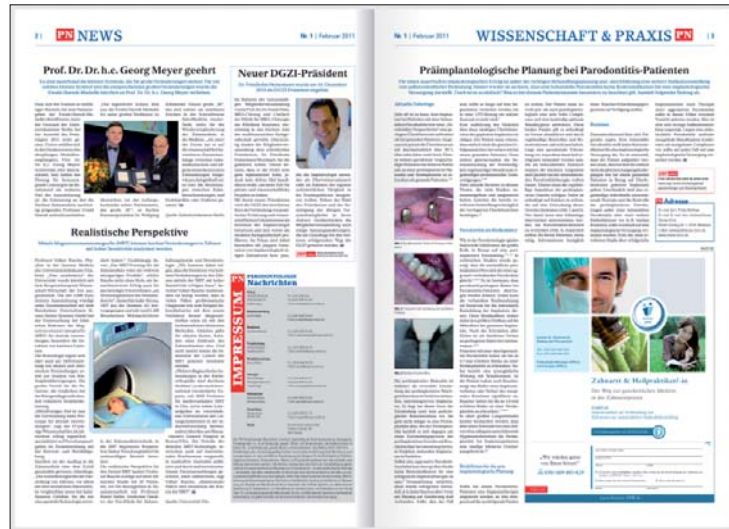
8 | PN NEWS

Nr. 1 | Februar 2011

Prof. Dr. Dr. h.c. Georg Meyer geehrt

Neuer DGZI-Präsident

Realistische Perspektive

IMPRESSUM

PN PARODONTOLOGIE NACHRICHTEN

Nr. 1 | Februar 2011

WISSENSCHAFT & PRAXIS PN | 9

Präimplantologische Planung bei Parodontitis-Patienten

Zahnarzt & Mallorca?

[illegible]